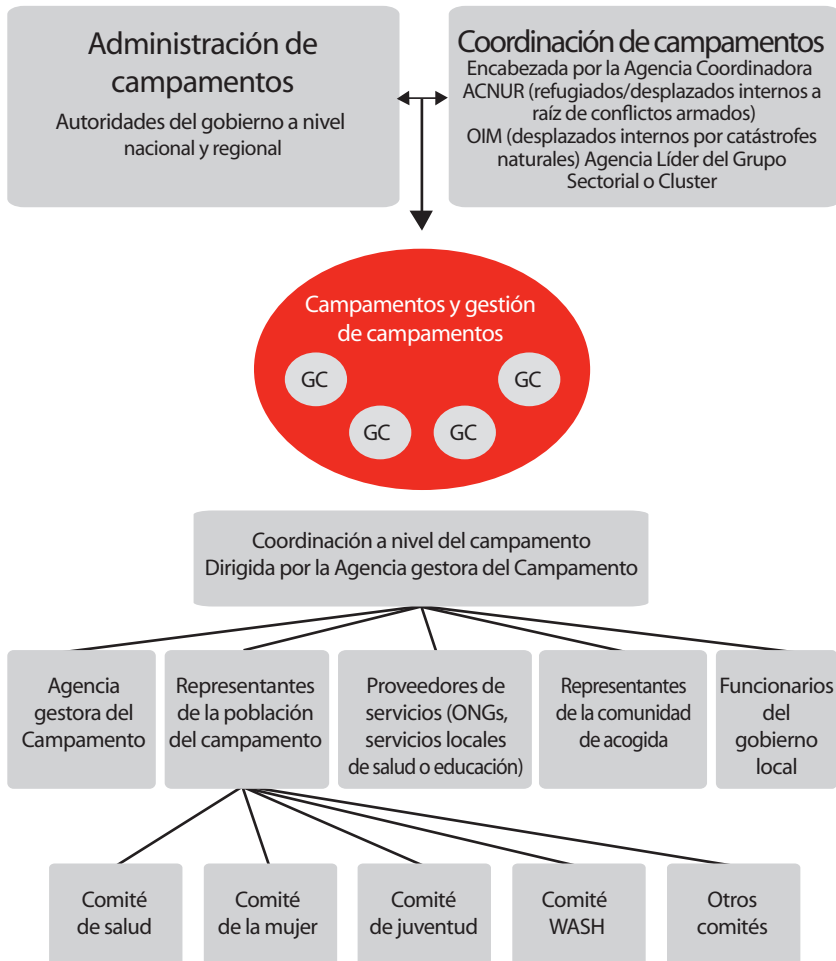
Administración de campamentos

Autoridades del gobierno a nivel nacional y regional

Coordinación de campamentos

Encabezada por la Agencia Coordinadora ACNUR (refugiados/desplazados internos a raíz de conflictos armados) OIM (desplazados internos por catástrofes naturales) Agencia Líder del Grupo Sectorial o Cluster

Campamentos y gestión de campamentos

GC

GC

GC

GC

Coordinación a nivel del campamento
Dirigida por la Agencia gestora del Campamento

Agencia gestora del Campamento

Representantes de la población del campamento

Proveedores de servicios (ONGs, servicios locales de salud o educación)

Representantes de la comunidad de acogida

Funcionarios del gobierno local

Comité de salud

Comité de la mujer

Comité de juventud

Comité WASH

Otros comités